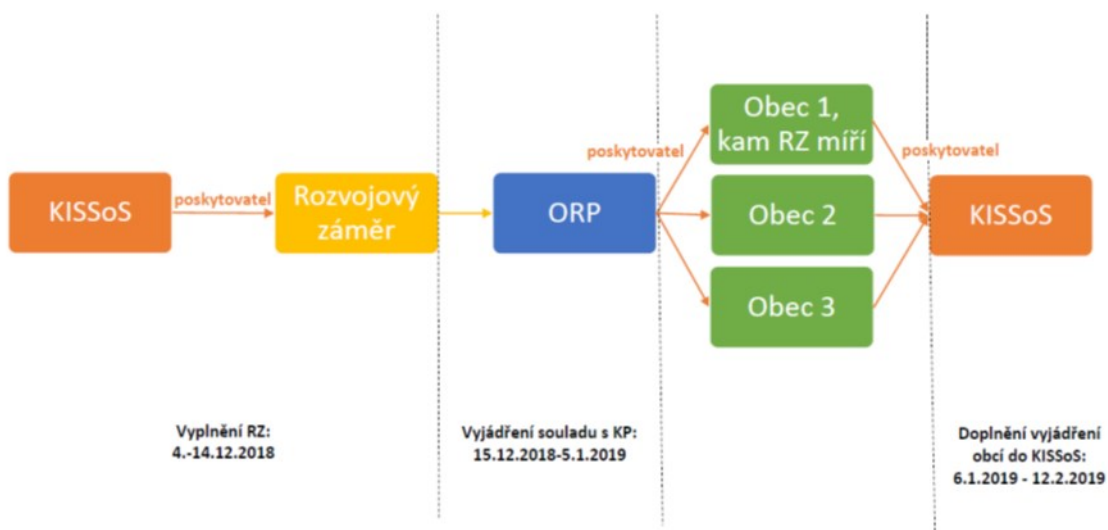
KISSoS

poskytovatel

Rozvojový záměr

ORP

poskytovatel

Obec 1, kam RZ míří

Obec 2

Obec 3

poskytovatel

KISSoS

Vyplnění RZ:
4.-14.12.2018

Vyjádření souladu s KP:
15.12.2018-5.1.2019

Doplnění vyjádření obcí do KISSoS:
6.1.2019 - 12.2.2019